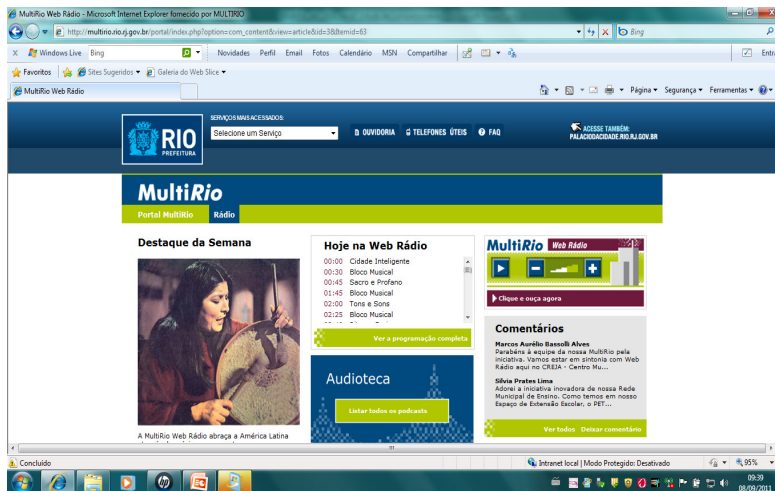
MultiRio Web Rádio - Microsoft Internet Explorer fornecido por MULTIRIO

http://multirio.rio.rj.gov.br/portal/index.php?option=com_content&view=article&id=3&Itemid=63

Bing

Windows Live Bing Novidades Perfil Email Fotos Calendário MSN Compartilhar

Favoritos Sites Sugeridos Galeria do Web Slice

MultiRio Web Rádio

Página Segurança Ferramentas

SERVIÇOS MAIS ACESSADOS:

Selecione um Serviço

OUVIDORIA TELEFONES ÚTEIS FAQ

ACESSE TAMBÉM: PALACIODACIDADE.RIO.RJ.GOV.BR

RIO PREFEITURA

MultiRio

Portal MultiRio Rádio

Destaque da Semana

A MultiRio Web Rádio abraça a América Latina

Hoje na Web Rádio

| | |
|---|---|
| 00:00 | Cidade Inteligente |
| 00:30 | Bloco Musical |
| 00:45 | Sacro e Profano |
| 01:45 | Bloco Musical |
| 02:00 | Tons e Sons |
| 02:25 | Bloco Musical |

Ver a programação completa

Audioteca

Listar todos os podcasts

MultiRio Web Rádio

Clique e ouça agora

Comentários

Marcos Aurélio Bassolli Alves
Parabéns à equipe da nossa MultiRio pela iniciativa. Vamos estar em sintonia com Web Rádio aqui no CREJA - Centro Mu...

Silvia Prates Lima
Adorei a iniciativa inovadora de nossa Rede Municipal de Ensino. Como temos em nosso Espaço de Extensão Escolar, o PET...

Ver todos Deixar comentário

Concluído

Intranet local | Modo Protegido: Desativado

95%

09:39
08/09/2011